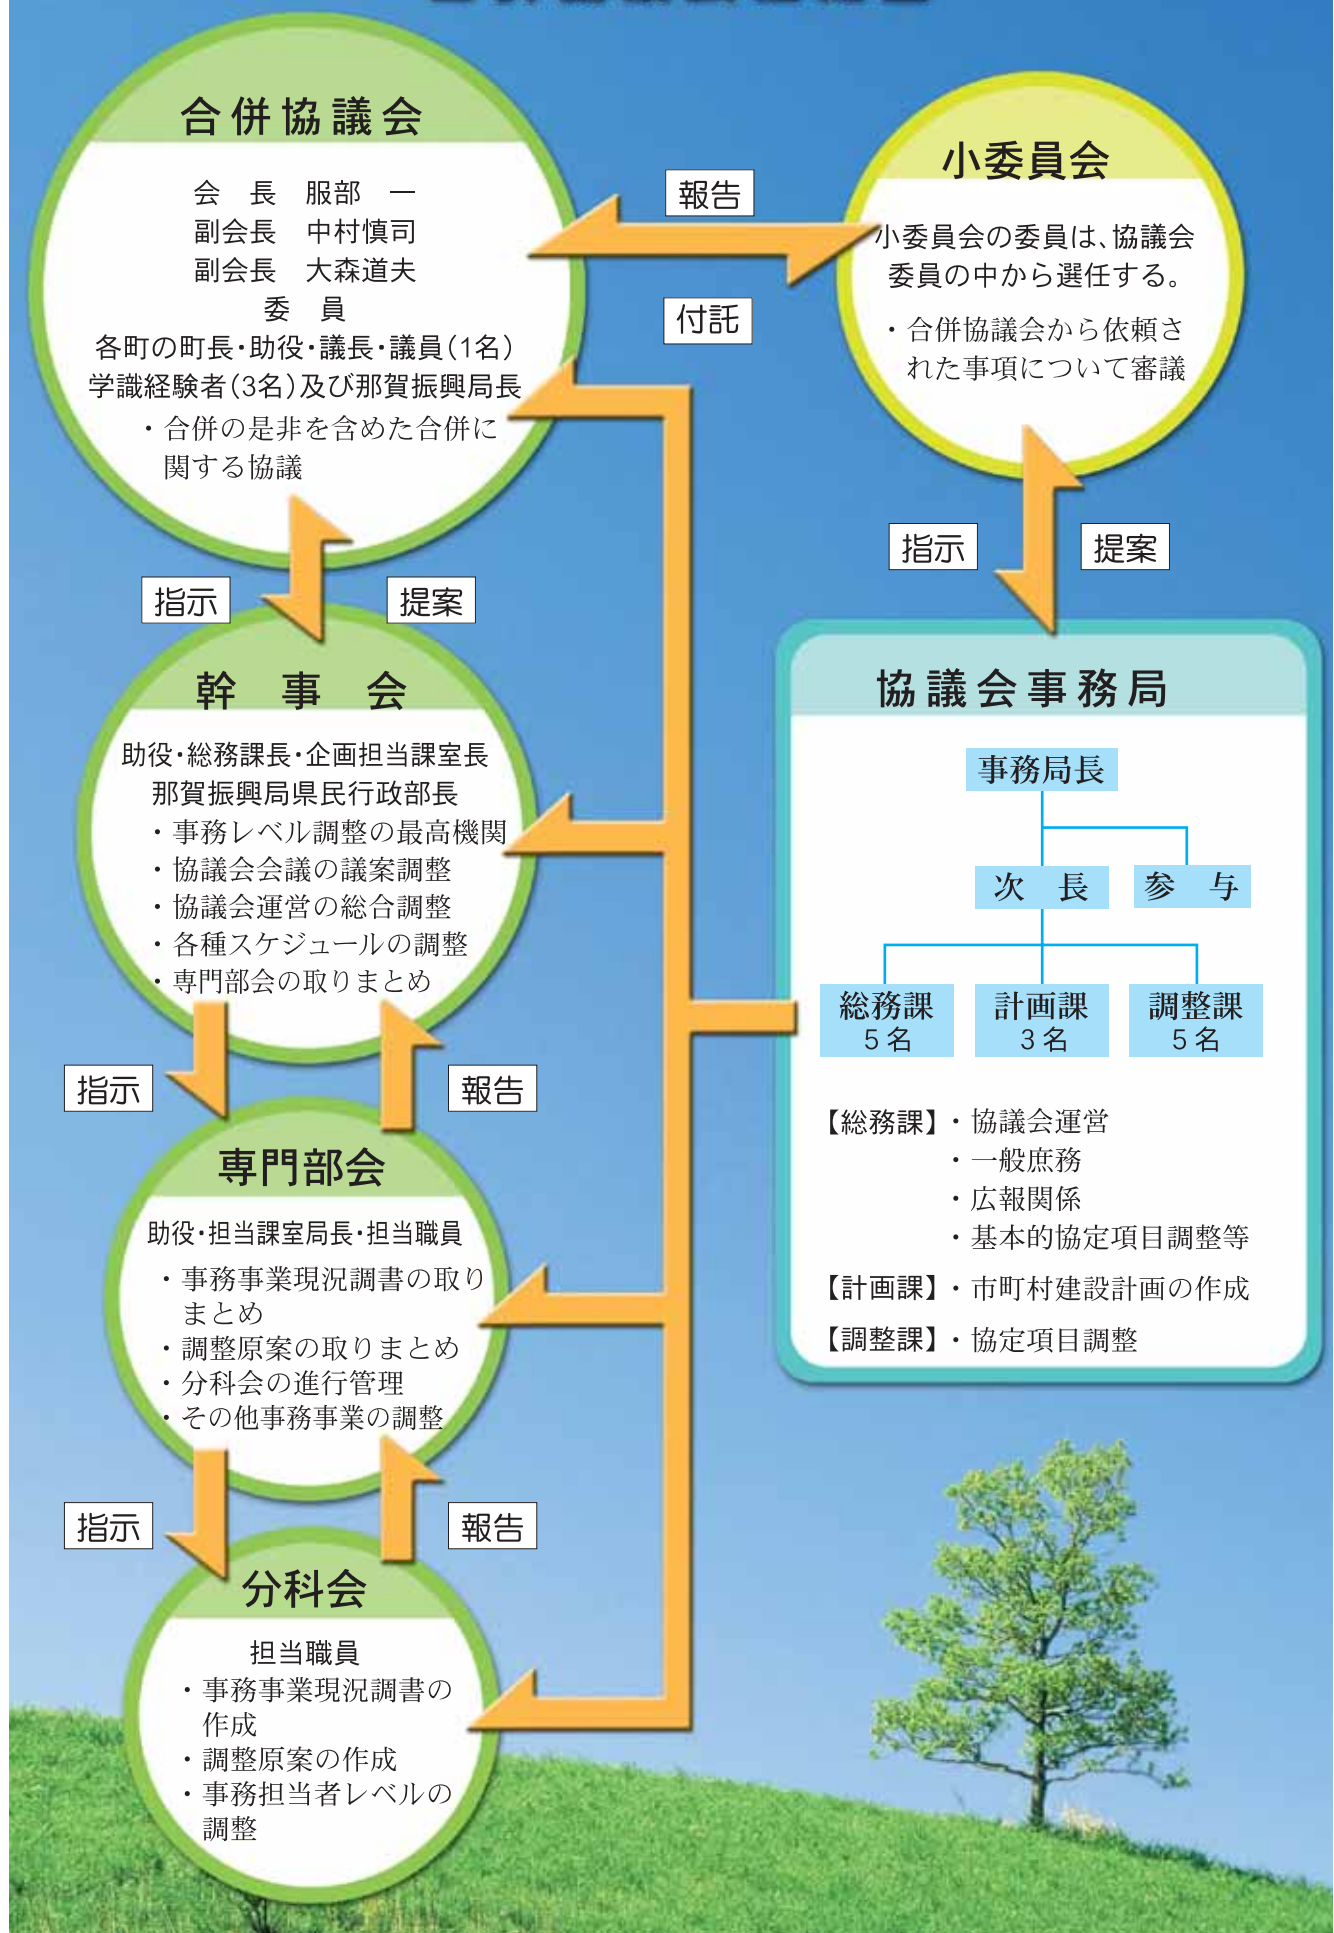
合併協議会

会　長　服部　一
副会長　中村慎司
副会長　大森道夫
委　員
各町の町長・助役・議長・議員（1名）
学識経験者（3名）及び那賀振興局長

・合併の是非を含めた合併に関する協議

報告

付託

小委員会

小委員会の委員は、協議会委員の中から選任する。

・合併協議会から依頼された事項について審議

指示

提案

指示

提案

幹　事　会

助役・総務課長・企画担当課室長
那賀振興局県民行政部長

・事務レベル調整の最高機関
・協議会会議の議案調整
・協議会運営の総合調整
・各種スケジュールの調整
・専門部会の取りまとめ

協議会事務局

事務局長

次　長

参　与

総務課
5名

計画課
3名

調整課
5名

【総務課】・協議会運営
・一般庶務
・広報関係
・基本的協定項目調整等
【計画課】・市町村建設計画の作成
【調整課】・協定項目調整

指示

報告

専門部会

助役・担当課室局長・担当職員

・事務事業現況調書の取りまとめ
・調整原案の取りまとめ
・分科会の進行管理
・その他事務事業の調整

指示

報告

分科会

担当職員

・事務事業現況調書の作成
・調整原案の作成
・事務担当者レベルの調整